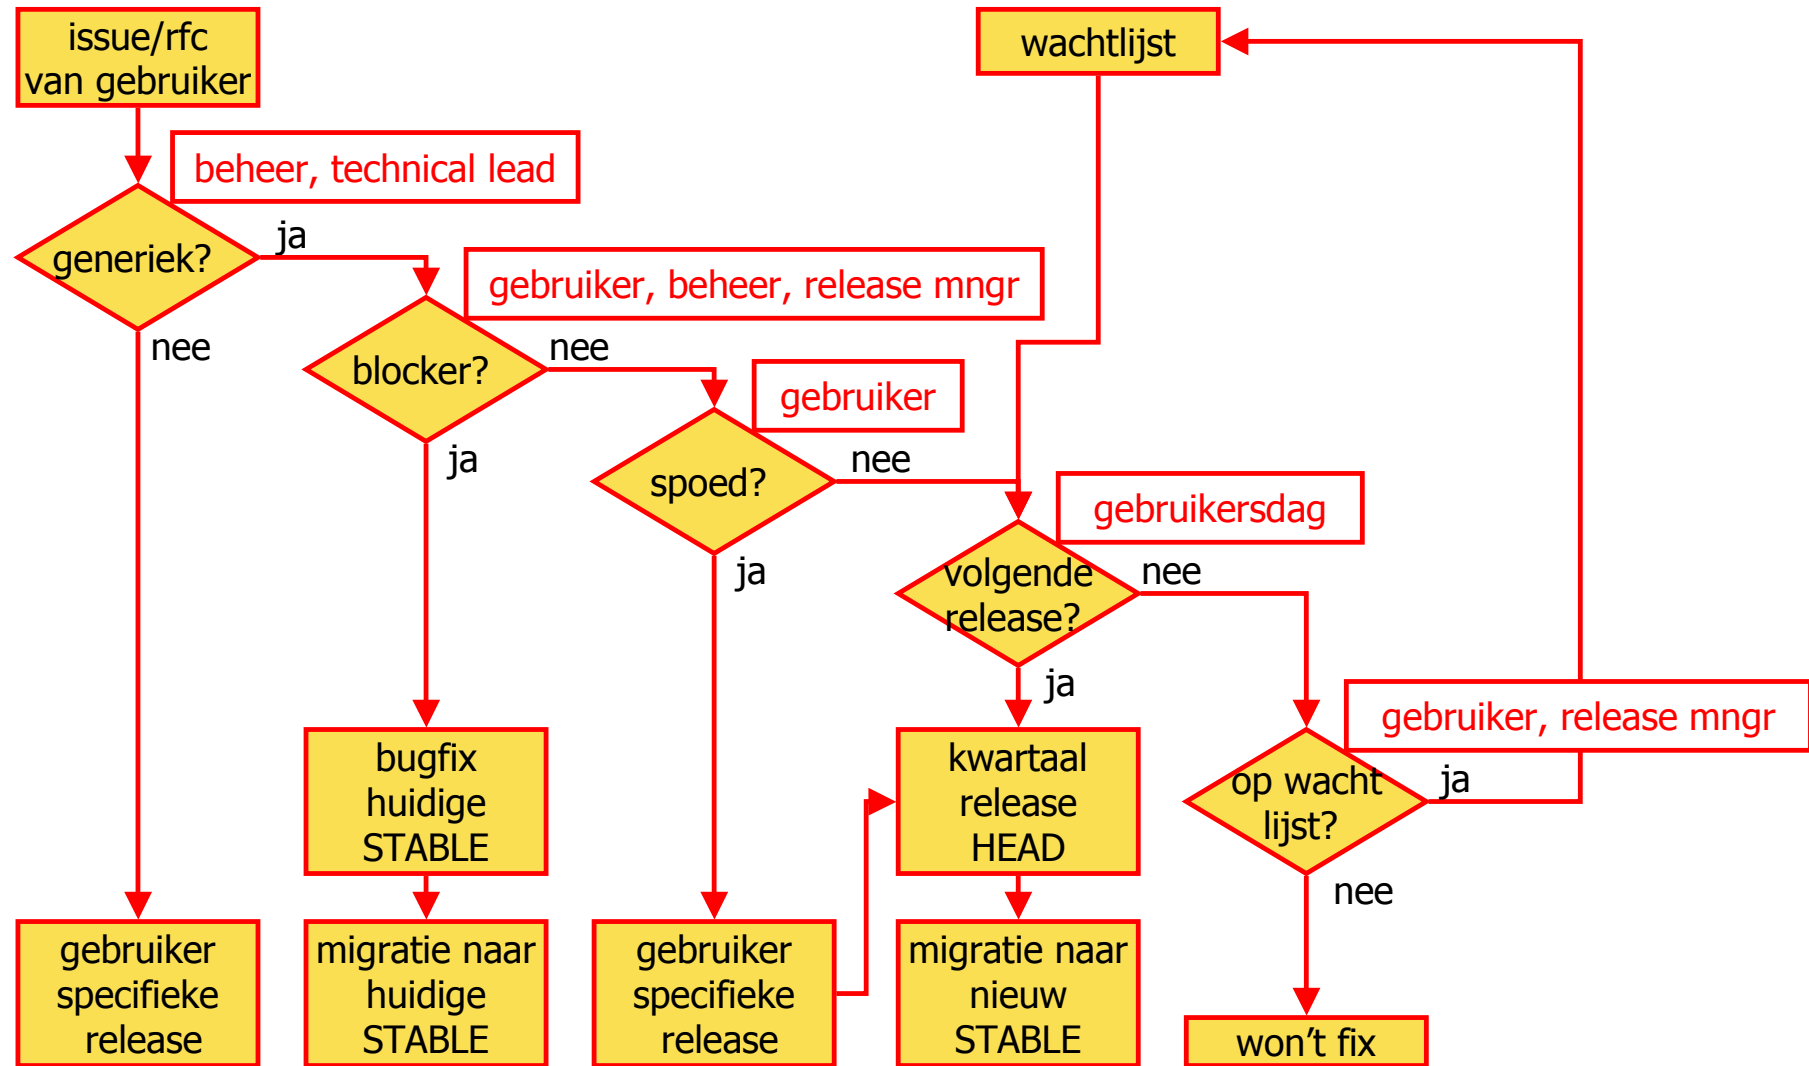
issue/rfc van gebruiker

wachtlijst

beheer, technical lead

generiek?

ja

gebruiker, beheer, release mngr

nee

blocker?

nee

gebruiker

ja

spoed?

nee

gebruikersdag

ja

volgende release?

nee

ja

gebruiker, release mngr

bugfix huidige STABLE

kwartaal release HEAD

op wacht lijst?

ja

nee

gebruiker specifieke release

migratie naar huidige STABLE

gebruiker specifieke release

migratie naar nieuw STABLE

won’t fix